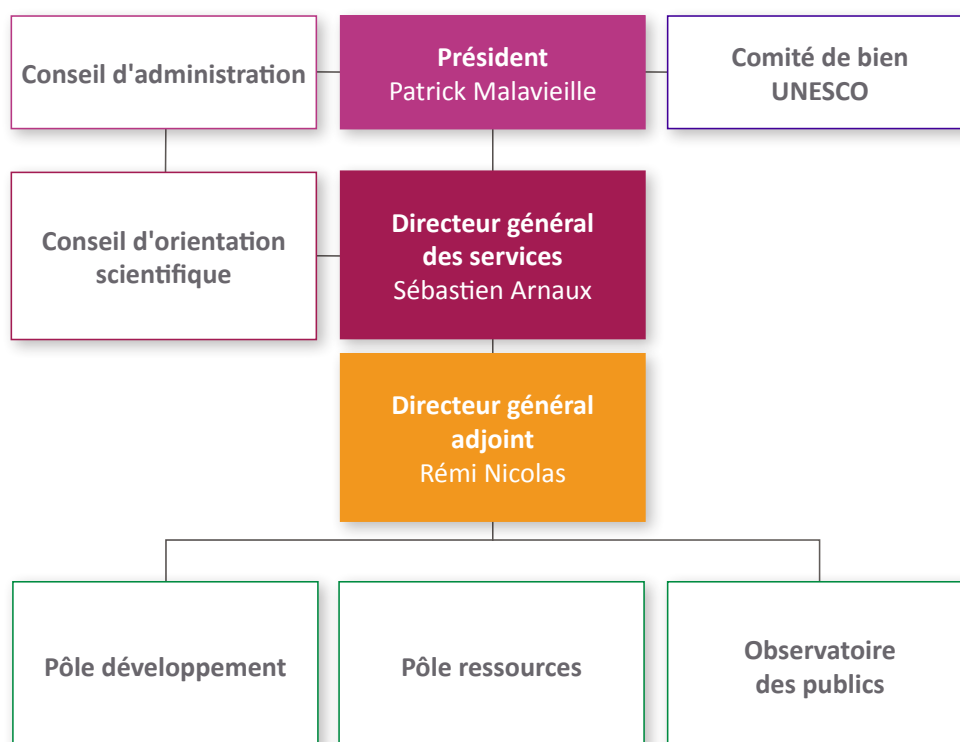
Conseil d'administration

Président
Patrick Malavieille

Comité de bien UNESCO

Conseil d'orientation scientifique

Directeur général des services
Sébastien Arnaux

Directeur général adjoint
Rémi Nicolas

Pôle développement

Pôle ressources

Observatoire des publics